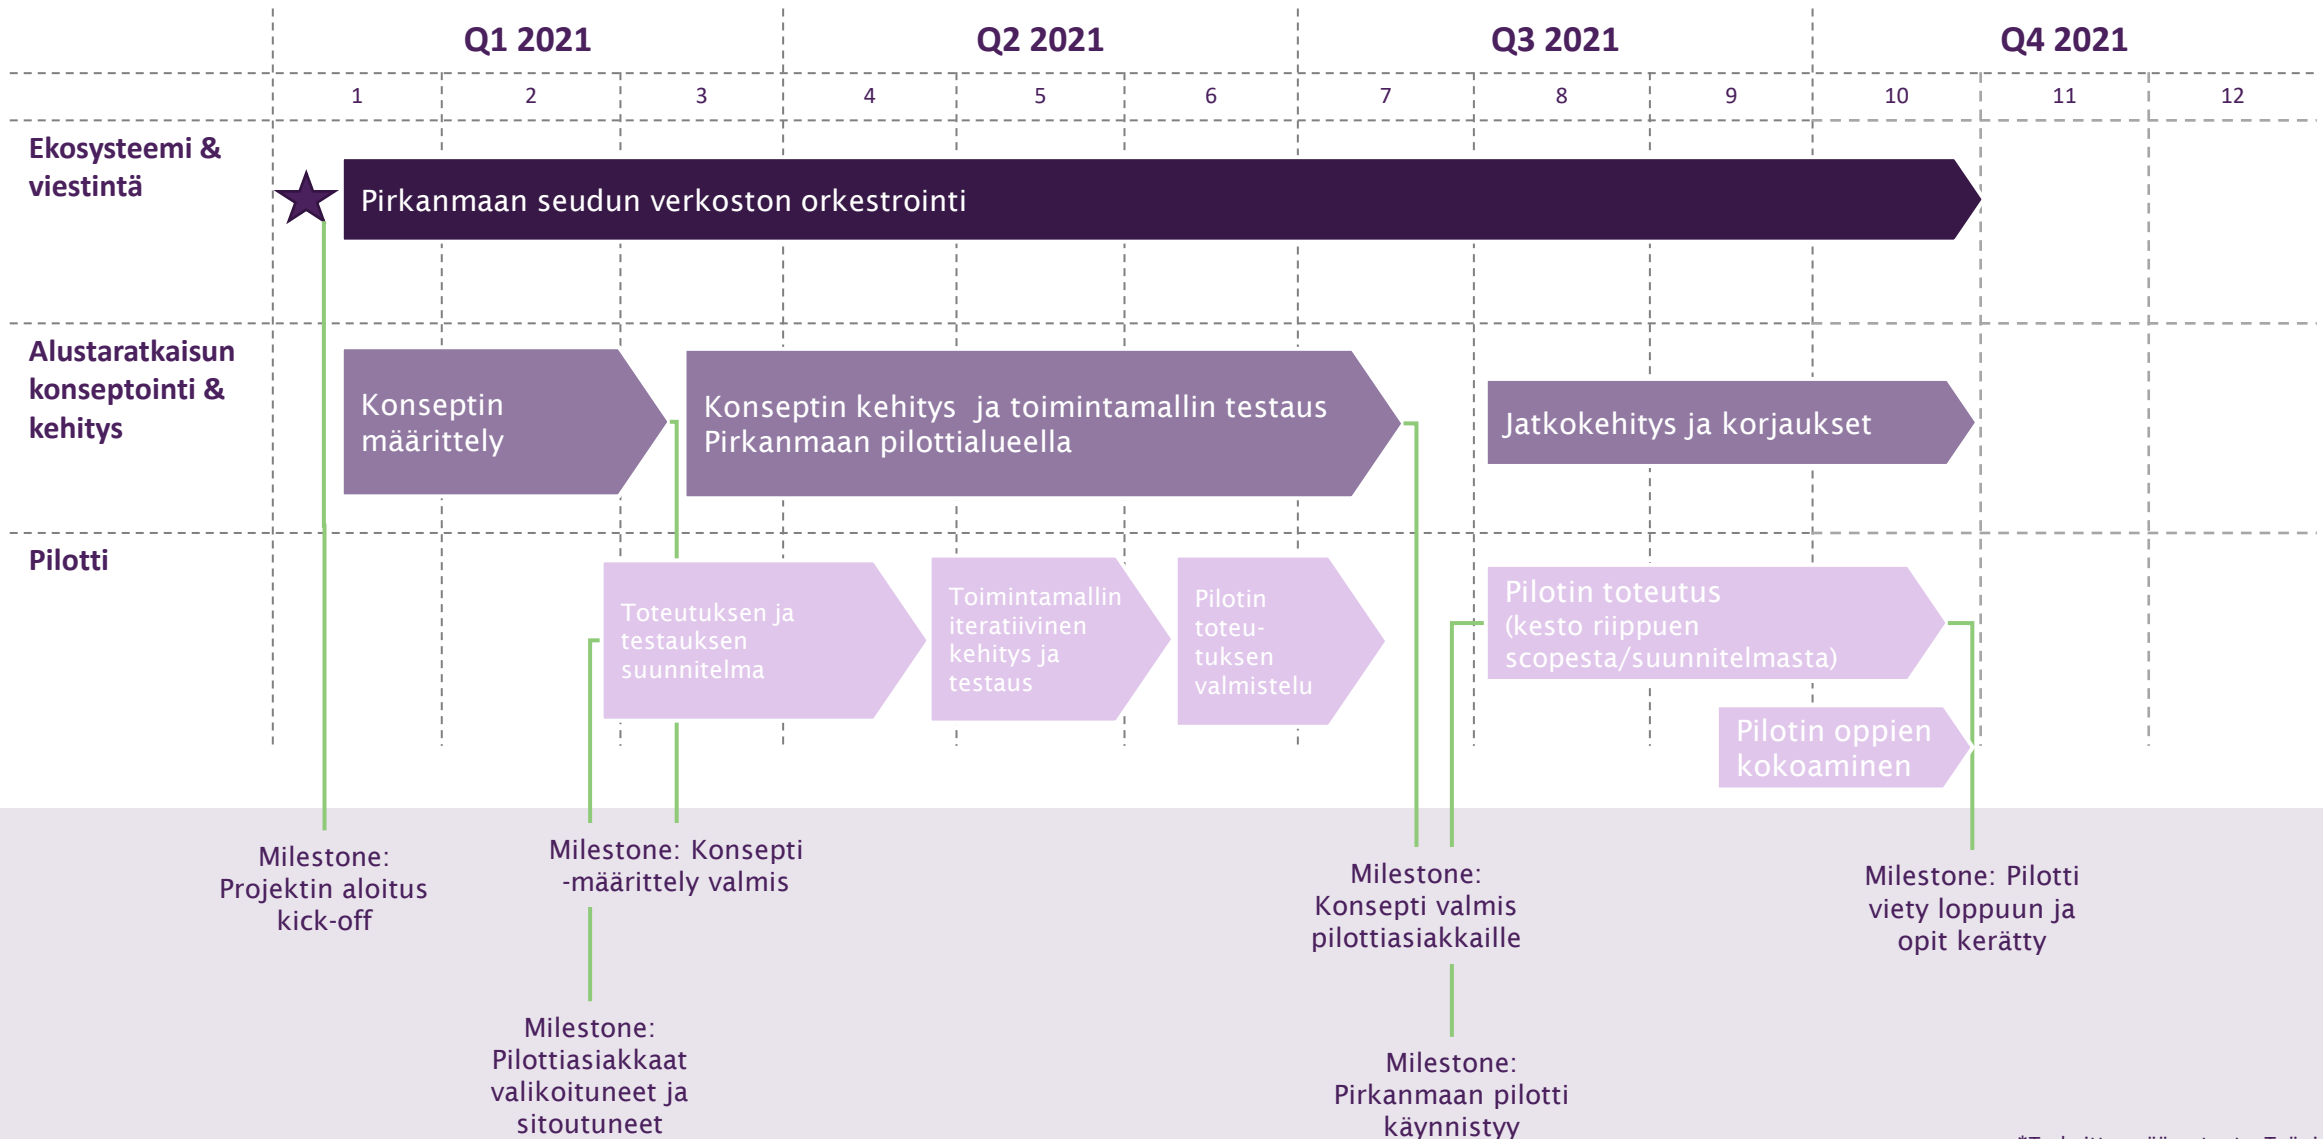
Q1 2021 Q2 2021 Q3 2021 Q4 2021

1 2 3 4 5 6 7 8 9 10 11 12

Ekosysteemi & viestintä

Pirkanmaan seudun verkoston orkestrointi

Alustaratkaisun konseptointi & kehitys

Konseptin määrittely

Konseptin kehitys ja toimintamallin testaus Pirkanmaan pilottialueella

Jatkokehitys ja korjaukset

Pilotti

Toteutuksen ja testauksen suunnitelma

Toimintamallin iteratiivinen kehitys ja testaus

Pilotin toteu-tuksen valmistelu

Pilotin toteutus (kesto riippuen scopesta/suunnitelmasta)

Pilotin oppien kokoaminen

Milestone: Projektin aloitus kick-off

Milestone: Konsepti -määrittely valmis

Milestone: Pilottiasiakkaat valikoituneet ja sitoutuneet

Milestone: Konsepti valmis pilottiasiakkaille

Milestone: Pirkanmaan pilotti käynnistyy

Milestone: Pilotti viety loppuun ja opit kerätty

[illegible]